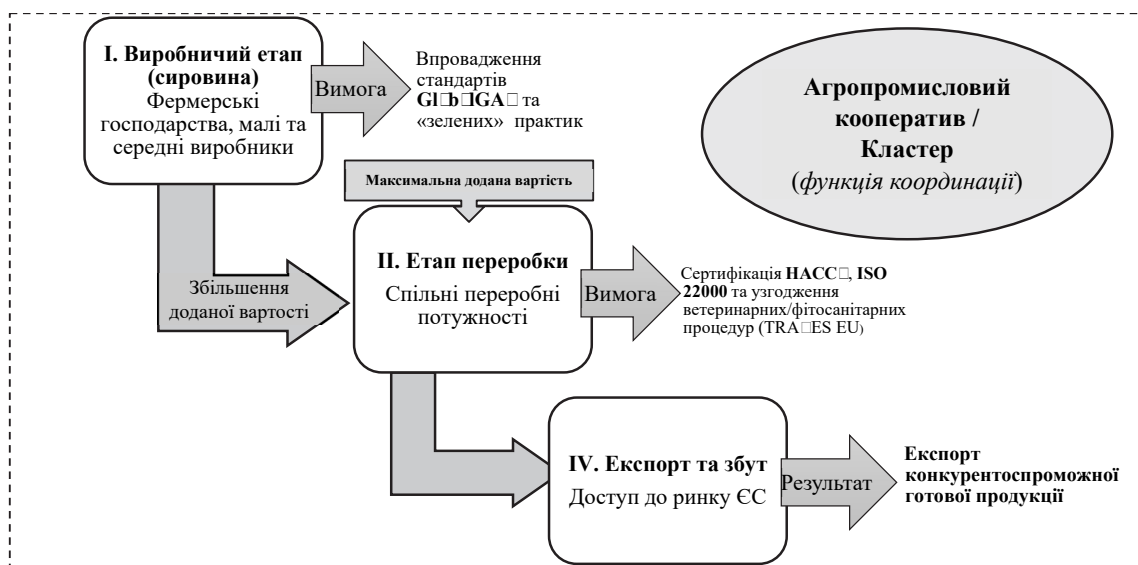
I. Виробничий етап (сировина)
Фермерські господарства, малі та середні виробники

Вимога

Впровадження стандартів Gl□b□GA□ та «зелених» практик

Агропромисловий кооператив / Кластер
(функція координації)

Максимальна додана вартість

II. Етап переробки
Спільні переробні потужності

Збільшення доданої вартості

Вимога

Сертифікація HACC□, ISO 22000 та узгодження ветеринарних/фітосанітарних процедур (TRA□ES EU)

IV. Експорт та збут
Доступ до ринку ЄС

Результат

Експорт конкурентоспроможної готової продукції